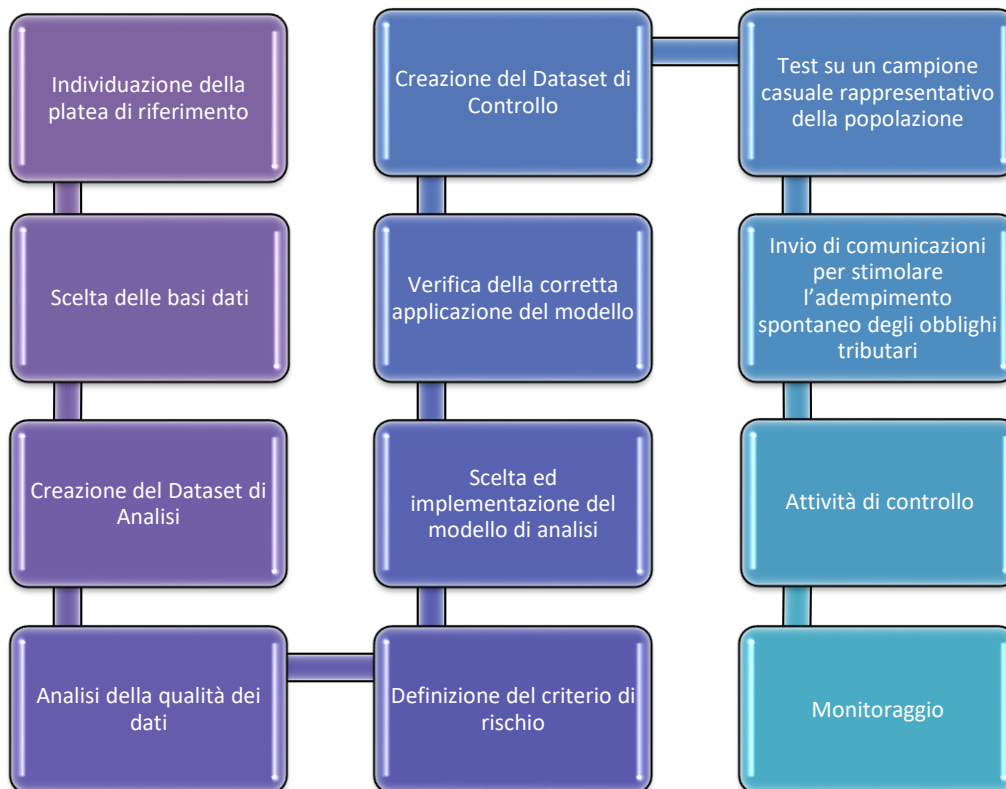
Individuazione della platea di riferimento

Scelta delle basi dati

Creazione del Dataset di Analisi

Analisi della qualità dei dati

Definizione del criterio di rischio

Scelta ed implementazione del modello di analisi

Verifica della corretta applicazione del modello

Creazione del Dataset di Controllo

Test su un campione casuale rappresentativo della popolazione

Invio di comunicazioni per stimolare l'adempimento spontaneo degli obblighi tributari

Attività di controllo

Monitoraggio